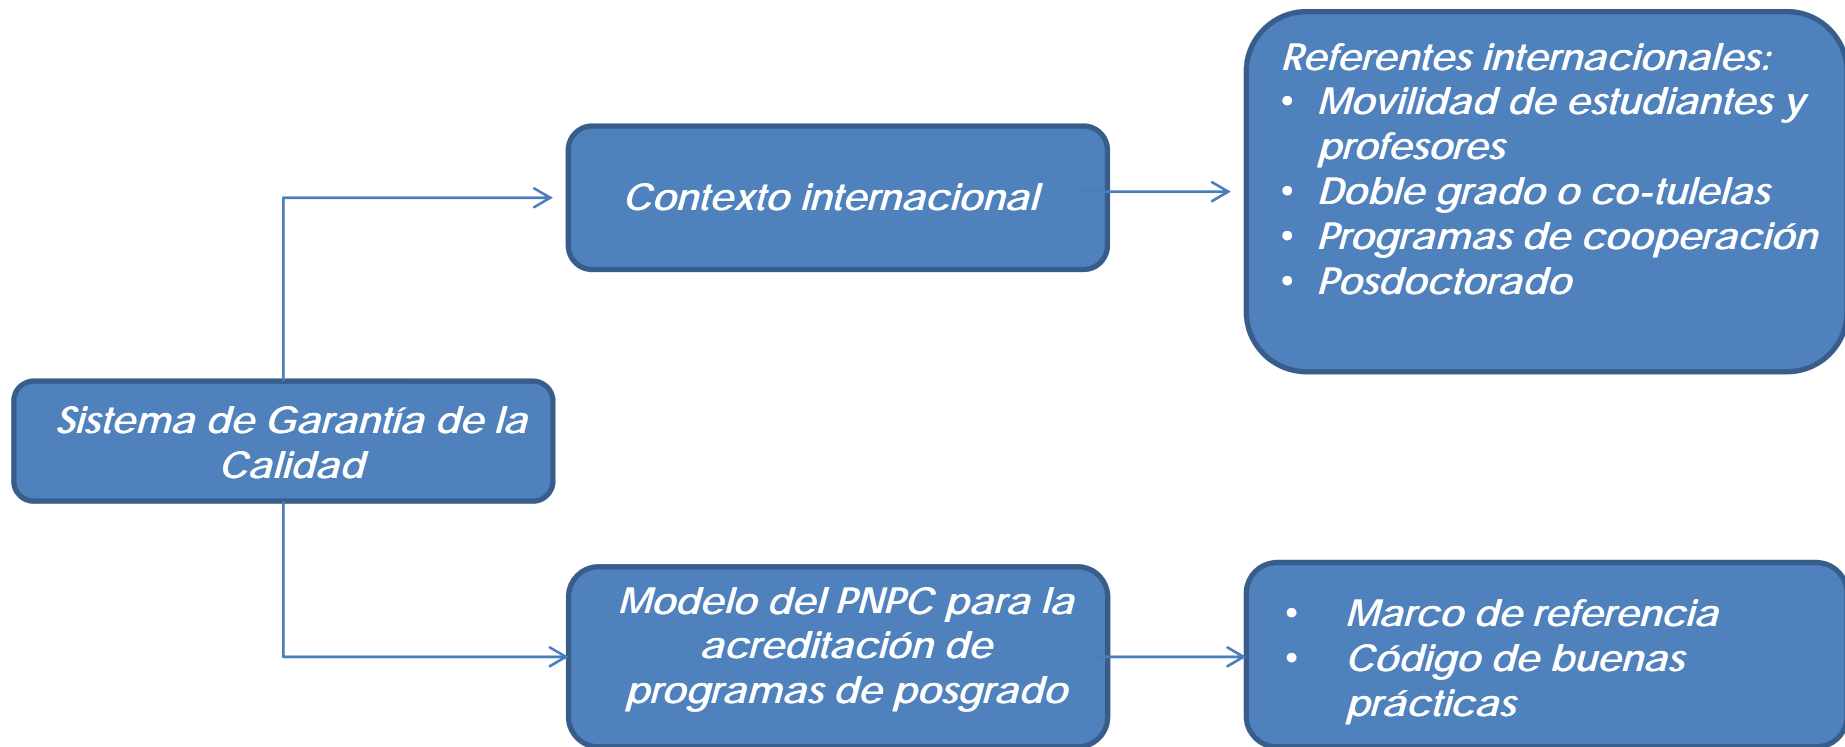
Sistema de Garantía de la Calidad

Contexto internacional

Referentes internacionales:
• Movilidad de estudiantes y profesores
• Doble grado o co-tulelas
• Programas de cooperación
• Posdoctorado

Modelo del PNPC para la acreditación de programas de posgrado

• Marco de referencia
• Código de buenas prácticas